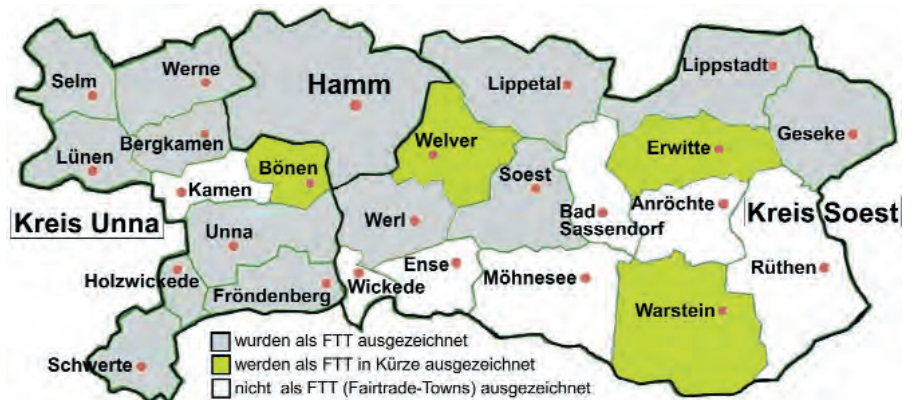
Selm
Werne
Hamm
Lippetal
Lippstadt
Geseke
Lünen
Bergkamen
Bönen
Welver
Soest
Erwitte
Kamen
Kreis Unna
Werl
Bad Sassendorf
Anröchte
Kreis Soest
Unna
Holzwickede
Fröndenberg
Wickede
Ense
Möhnesee
Rüthen
Warstein
Schwerte
wurden als FTT ausgezeichnet
werden als FTT in Kürze ausgezeichnet
nicht als FTT (Fairtrade-Towns) ausgezeichnet